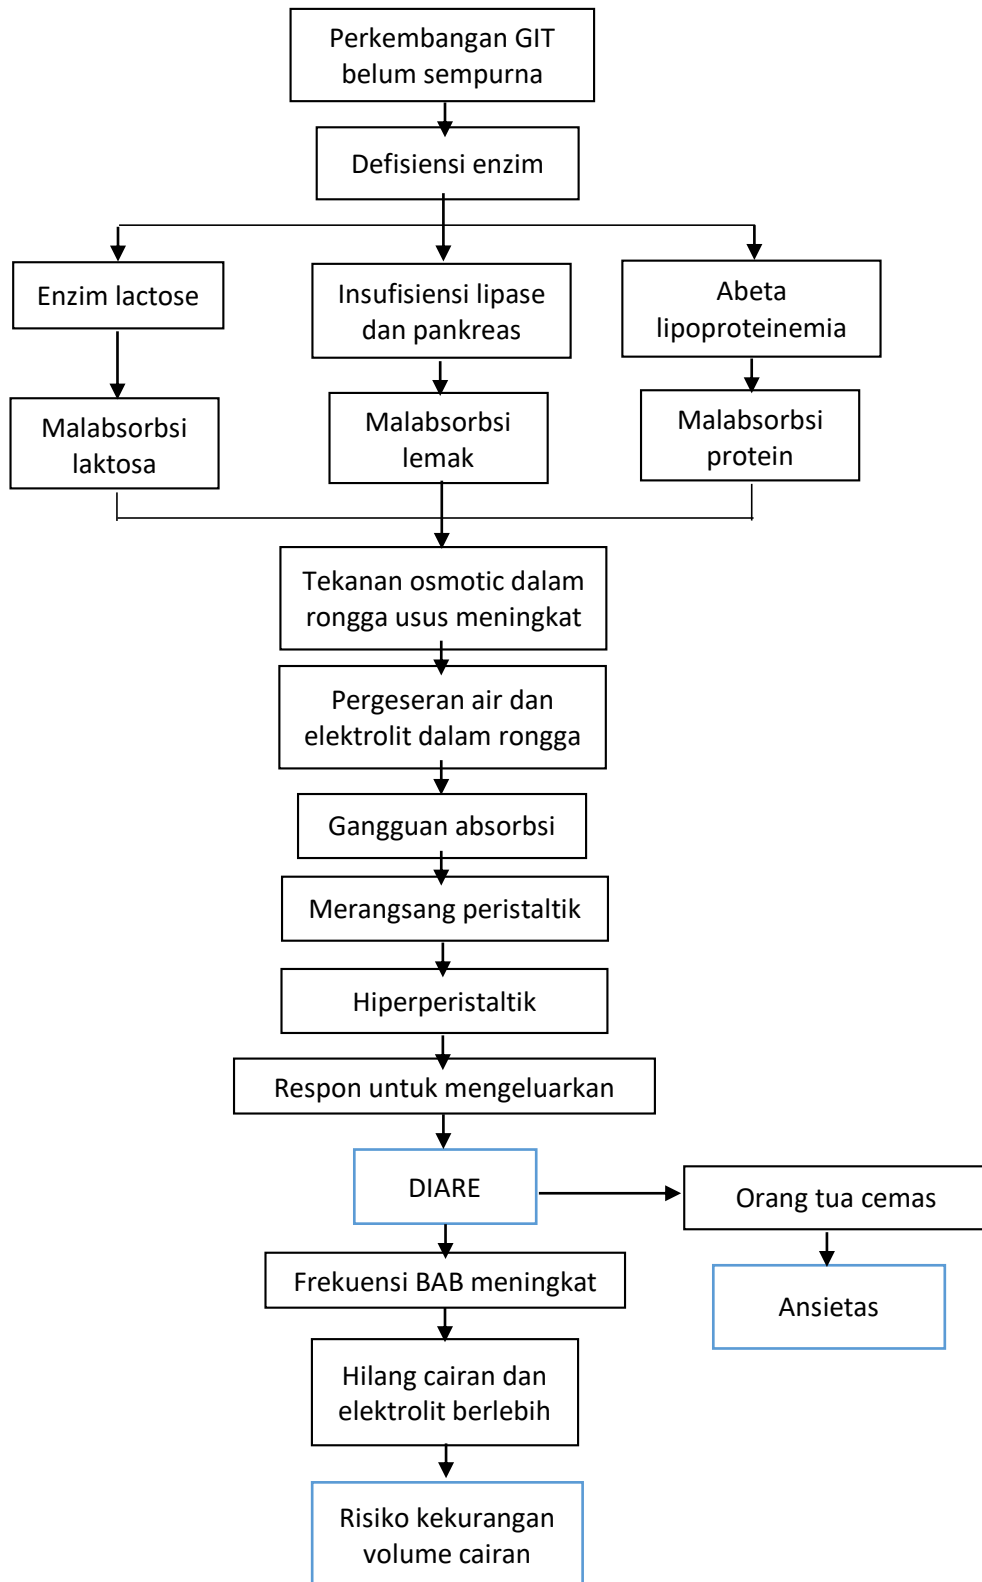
Perkembangan GIT belum sempurna

Defisiensi enzim

Enzim lactose

Insufisiensi lipase dan pankreas

Abeta lipoproteinemia

Malabsorbsi laktosa

Malabsorbsi lemak

Malabsorbsi protein

Tekanan osmotic dalam rongga usus meningkat

Pergeseran air dan elektrolit dalam rongga

Gangguan absorbsi

Merangsang peristaltik

Hiperperistaltik

Respon untuk mengeluarkan

DIARE

Orang tua cemas

Ansietas

Frekuensi BAB meningkat

Hilang cairan dan elektrolit berlebih

Risiko kekurangan volume cairan